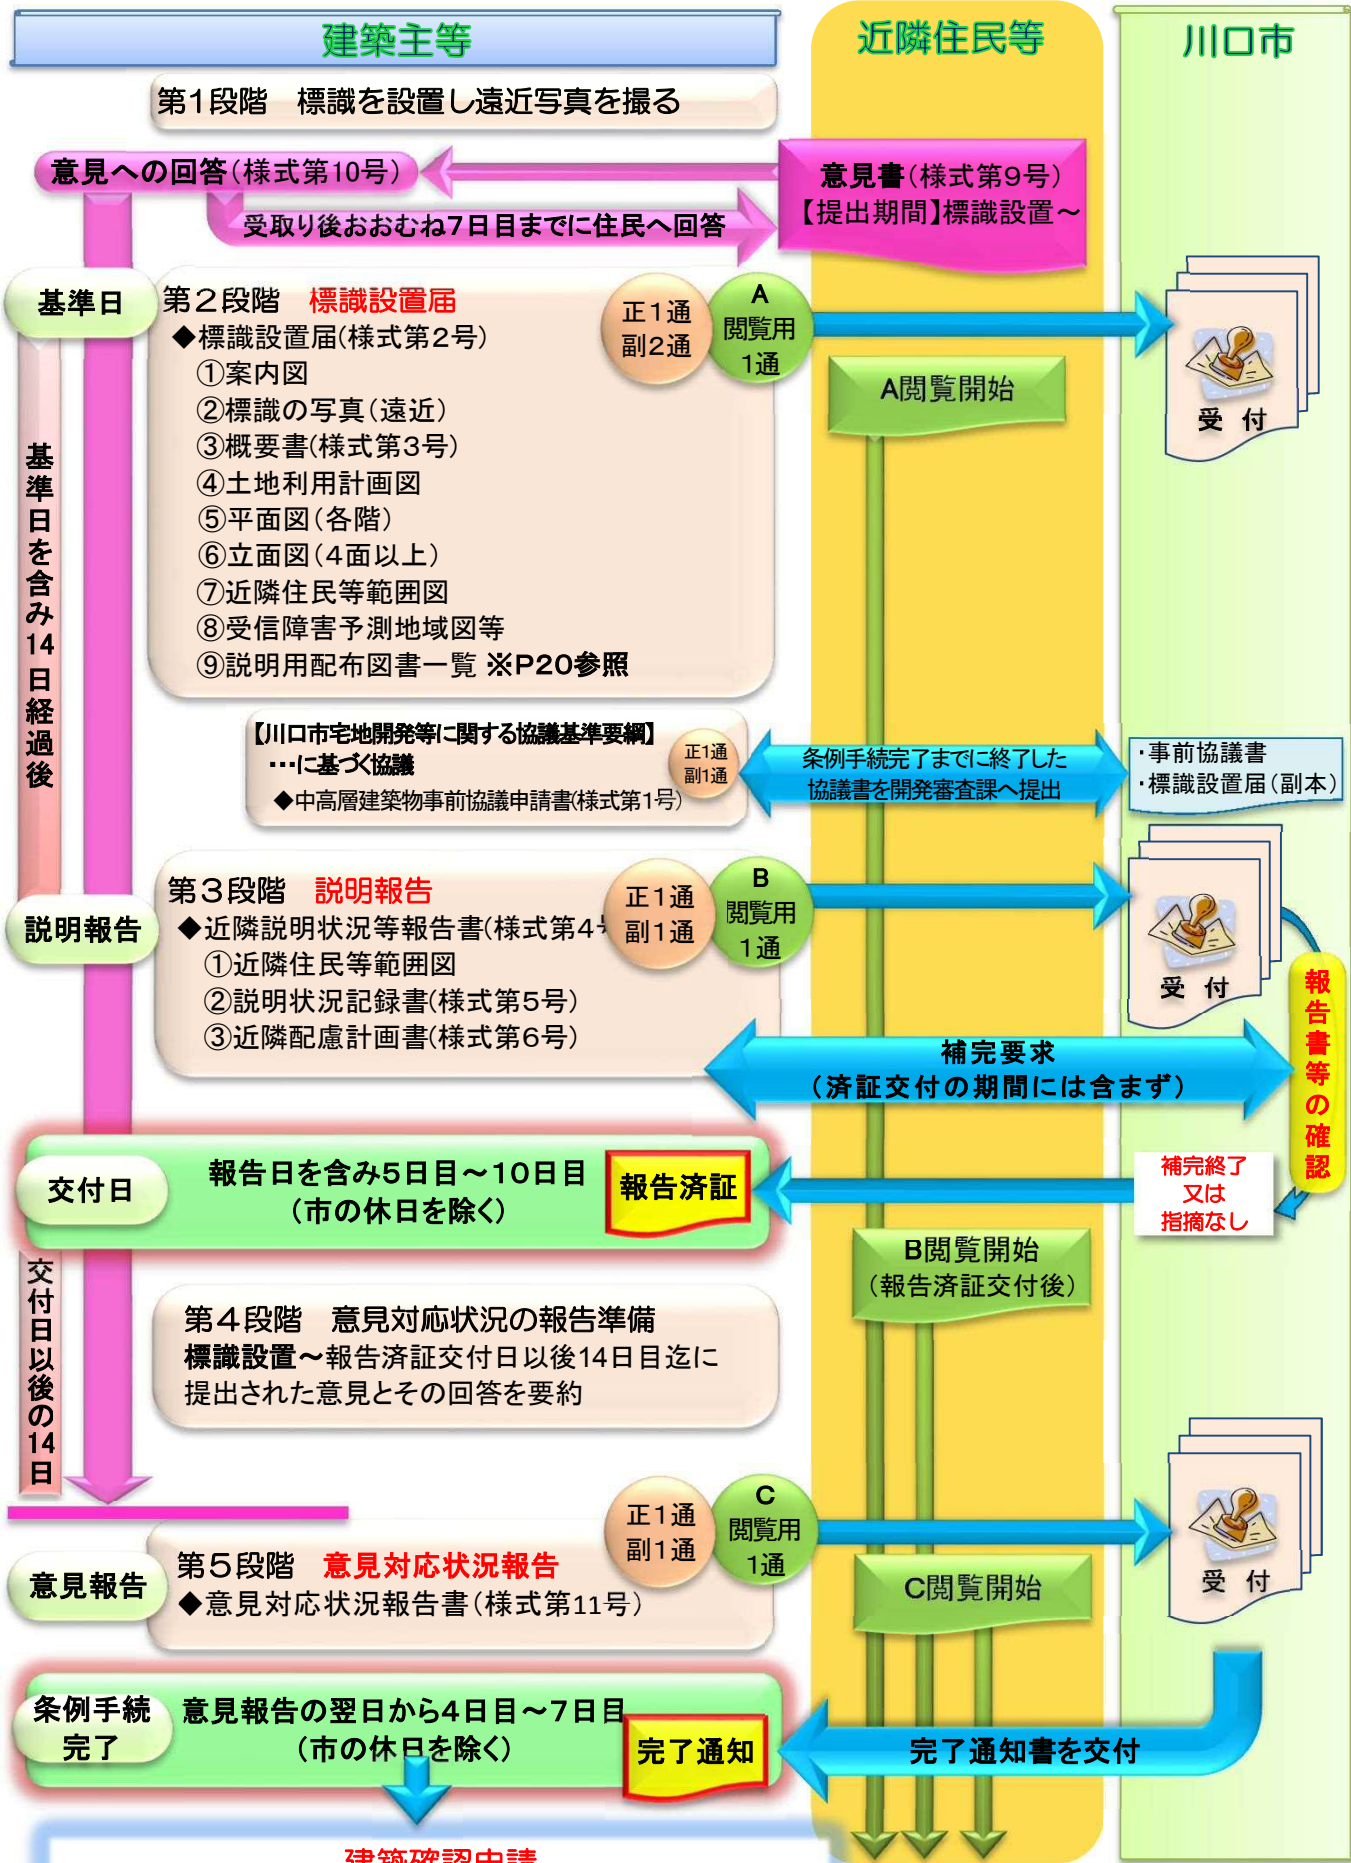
建築主等

近隣住民等

川口市

第1段階　標識を設置し遠近写真を撮る

意見への回答（様式第10号）

意見書（様式第9号）
【提出期間】標識設置～

受取り後おおむね7日目までに住民へ回答

基準日

第２段階　標識設置届
◆標識設置届（様式第２号）
①案内図
②標識の写真（遠近）
③概要書（様式第３号）
④土地利用計画図
⑤平面図（各階）
⑥立面図（４面以上）
⑦近隣住民等範囲図
⑧受信障害予測地域図等
⑨説明用配布図書一覧 ※P20参照

正1通
副2通

A
閲覧用
1通

A閲覧開始

受　付

基準日を含み14日経過後

【川口市宅地開発等に関する協議基準要綱】
…に基づく協議
◆中高層建築物事前協議申請書(様式第1号)

正1通
副1通

条例手続完了までに終了した
協議書を開発審査課へ提出

・事前協議書
・標識設置届（副本）

説明報告

第３段階　説明報告
◆近隣説明状況等報告書（様式第4号
①近隣住民等範囲図
②説明状況記録書（様式第5号）
③近隣配慮計画書（様式第6号）

正1通
副1通

B
閲覧用
1通

受　付

報告書等の確認

補完要求
（済証交付の期間には含まず）

交付日

報告日を含み5日目～10日目
（市の休日を除く）

報告済証

補完終了
又は
指摘なし

B閲覧開始
（報告済証交付後）

交付日以後の14日

第４段階　意見対応状況の報告準備
標識設置～報告済証交付日以後14日目迄に
提出された意見とその回答を要約

正1通
副1通

C
閲覧用
1通

受　付

意見報告

第５段階　意見対応状況報告
◆意見対応状況報告書（様式第11号）

C閲覧開始

条例手続
完了

意見報告の翌日から4日目～7日目
（市の休日を除く）

完了通知

完了通知書を交付

建築確認申請